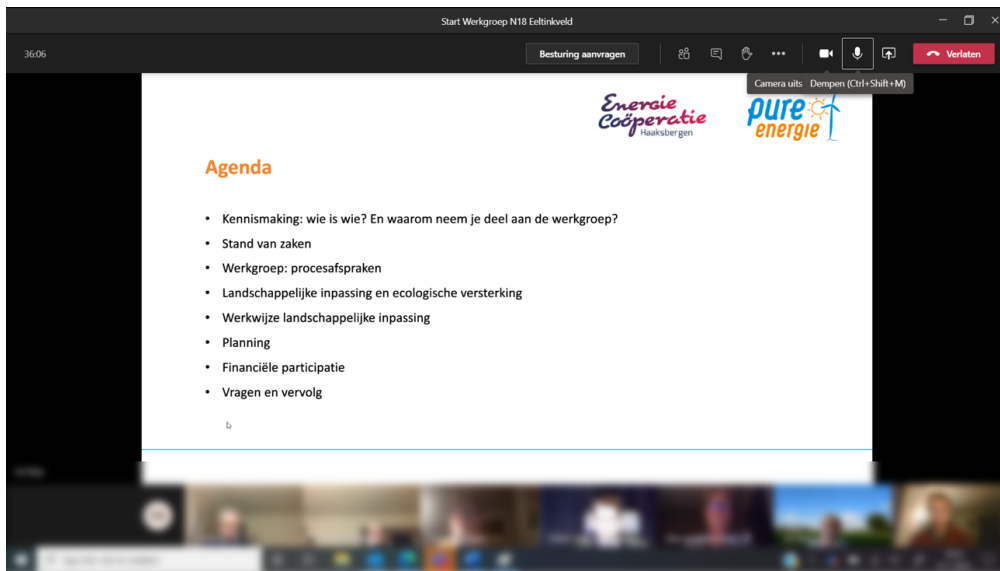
Start Werkgroep N18 Eeltinkveld

36:06

Besturing aanvragen

Verlaten

Camera uits Dempen (Ctrl+Shift+M)

Energie Coöperatie Haaksbergen

pure energie

Agenda

• Kennismaking: wie is wie? En waarom neem je deel aan de werkgroep?
• Stand van zaken
• Werkgroep: procesafspraken
• Landschappelijke inpassing en ecologische versterking
• Werkwijze landschappelijke inpassing
• Planning
• Financiële participatie
• Vragen en vervolg